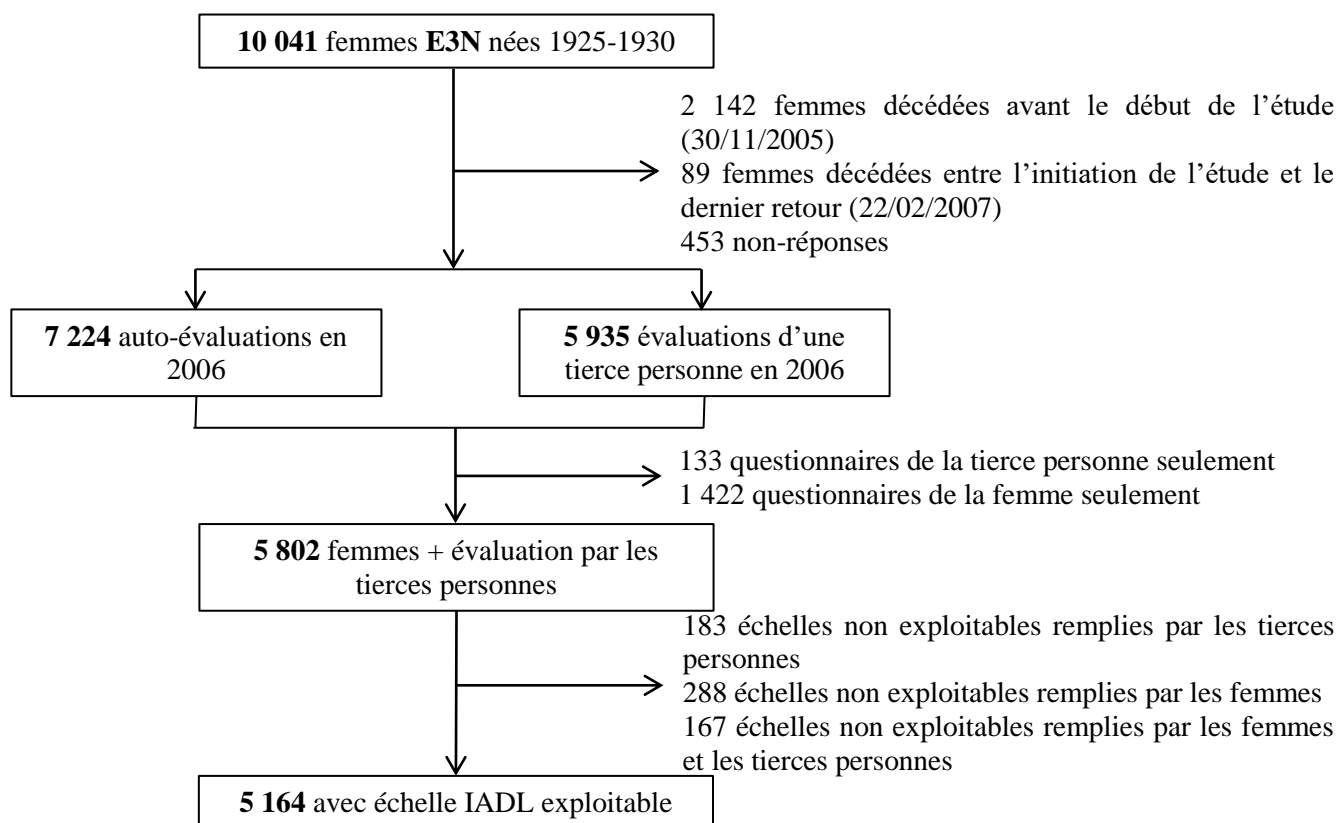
**10 041** femmes **E3N** nées 1925-1930

2 142 femmes décédées avant le début de l'étude (30/11/2005)
89 femmes décédées entre l'initiation de l'étude et le dernier retour (22/02/2007)
453 non-réponses

**7 224** auto-évaluations en 2006

**5 935** évaluations d'une tierce personne en 2006

133 questionnaires de la tierce personne seulement
1 422 questionnaires de la femme seulement

**5 802** femmes + évaluation par les tierces personnes

183 échelles non exploitables remplies par les tierces personnes
288 échelles non exploitables remplies par les femmes
167 échelles non exploitables remplies par les femmes et les tierces personnes

**5 164** avec échelle IADL exploitable